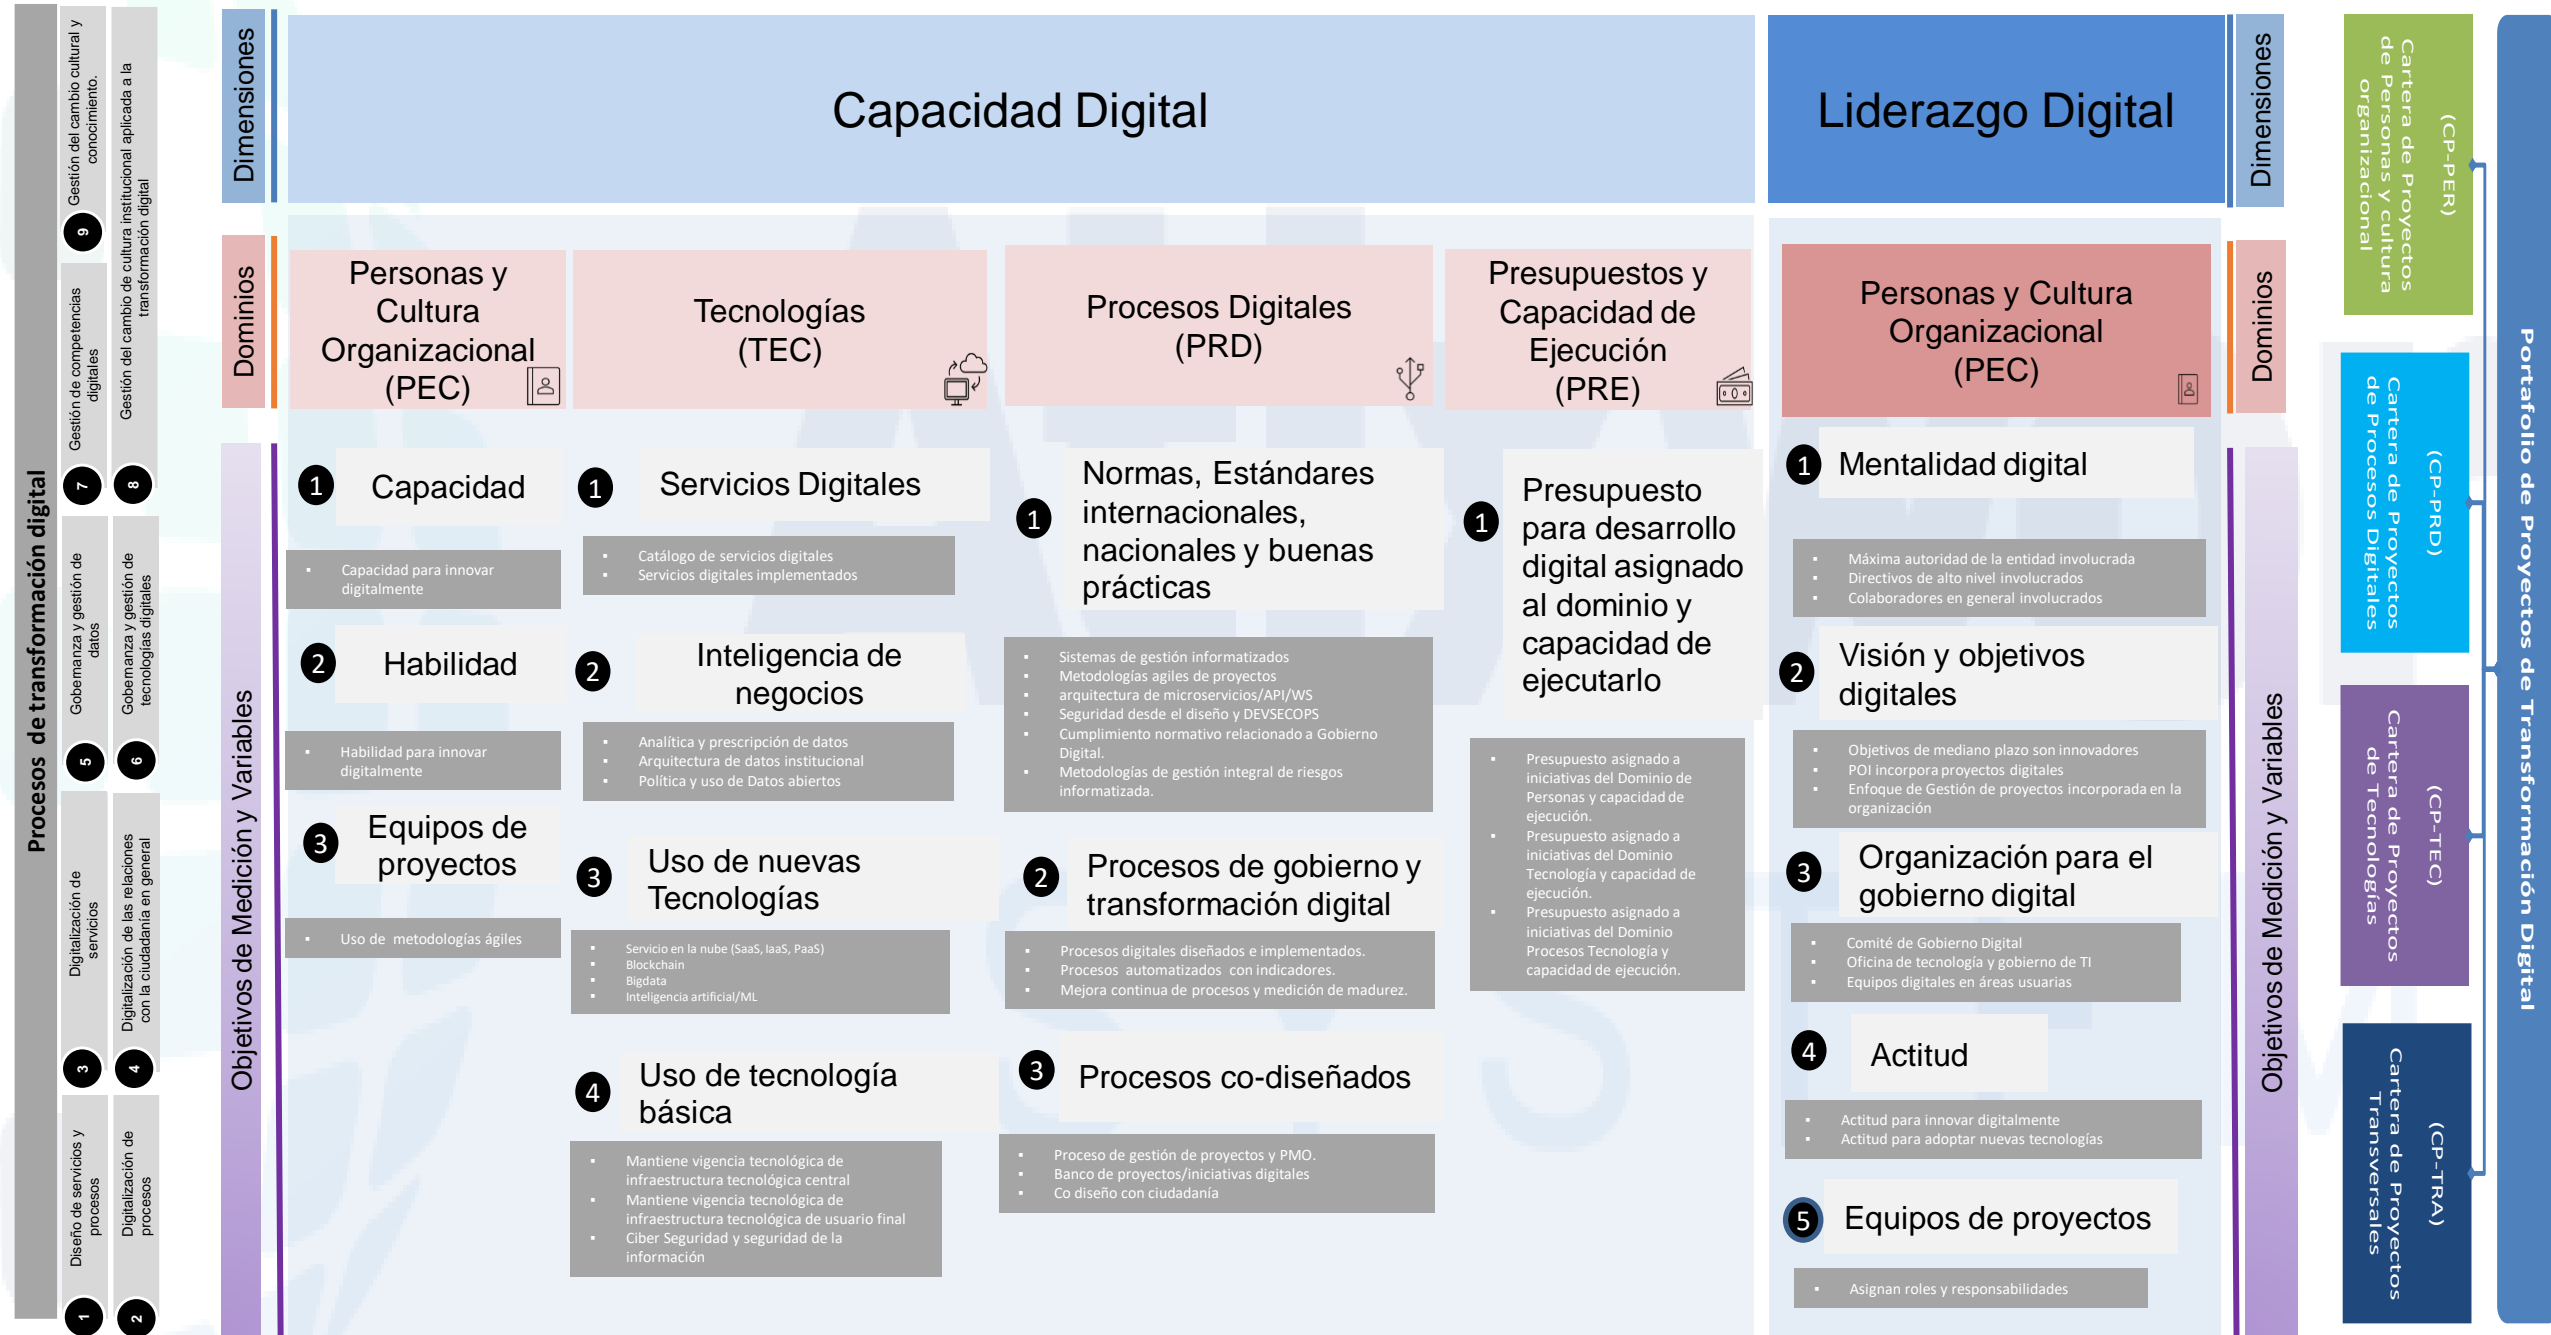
Procesos de transformación digital

1 Diseño de servicios y procesos
2 Digitalización de procesos
3 Digitalización de servicios
4 Digitalización de las relaciones con la ciudadanía en general
5 Gobernanza y gestión de datos
6 Gobernanza y gestión de tecnologías digitales
7 Gestión de competencias digitales
8 Gestión del cambio de cultura institucional aplicada a la transformación digital
9 Gestión del cambio cultural y conocimiento.

Dimensiones

Capacidad Digital

Liderazgo Digital

Dimensiones

Dominios

Personas y Cultura Organizacional (PEC)

Tecnologías (TEC)

Procesos Digitales (PRD)

Presupuestos y Capacidad de Ejecución (PRE)

Personas y Cultura Organizacional (PEC)

Dominios

Objetivos de Medición y Variables

1 Capacidad
- Capacidad para innovar digitalmente

2 Habilidad
- Habilidad para innovar digitalmente

3 Equipos de proyectos
- Uso de metodologías ágiles

1 Servicios Digitales
- Catálogo de servicios digitales
- Servicios digitales implementados

2 Inteligencia de negocios
- Analítica y prescripción de datos
- Arquitectura de datos institucional
- Política y uso de Datos abiertos

3 Uso de nuevas Tecnologías
- Servicio en la nube (SaaS, IaaS, PaaS)
- Blockchain
- Bigdata
- Inteligencia artificial/ML

4 Uso de tecnología básica
- Mantiene vigencia tecnológica de infraestructura tecnológica central
- Mantiene vigencia tecnológica de infraestructura tecnológica de usuario final
- Ciber Seguridad y seguridad de la información

1 Normas, Estándares internacionales, nacionales y buenas prácticas
- Sistemas de gestión informatizados
- Metodologías agiles de proyectos
- arquitectura de microservicios/API/WS
- Seguridad desde el diseño y DEVSECOPS
- Cumplimiento normativo relacionado a Gobierno Digital.
- Metodologías de gestión integral de riesgos informatizada.

2 Procesos de gobierno y transformación digital
- Procesos digitales diseñados e implementados.
- Procesos automatizados con indicadores.
- Mejora continua de procesos y medición de madurez.

3 Procesos co-diseñados
- Proceso de gestión de proyectos y PMO.
- Banco de proyectos/iniciativas digitales
- Co diseño con ciudadanía

1 Presupuesto para desarrollo digital asignado al dominio y capacidad de ejecutarlo
- Presupuesto asignado a iniciativas del Dominio de Personas y capacidad de ejecución.
- Presupuesto asignado a iniciativas del Dominio Tecnología y capacidad de ejecución.
- Presupuesto asignado a iniciativas del Dominio Procesos Tecnología y capacidad de ejecución.

1 Mentalidad digital
- Máxima autoridad de la entidad involucrada
- Directivos de alto nivel involucrados
- Colaboradores en general involucrados

2 Visión y objetivos digitales
- Objetivos de mediano plazo son innovadores
- POI incorpora proyectos digitales
- Enfoque de Gestión de proyectos incorporada en la organización

3 Organización para el gobierno digital
- Comité de Gobierno Digital
- Oficina de tecnología y gobierno de TI
- Equipos digitales en áreas usuarias

4 Actitud
- Actitud para innovar digitalmente
- Actitud para adoptar nuevas tecnologías

5 Equipos de proyectos
- Asignan roles y responsabilidades

Objetivos de Medición y Variables

(CP-PER) Cartera de Proyectos de Personas y cultura organizacional

(CP-PRD) Cartera de Proyectos de Procesos Digitales

(CP-TEC) Cartera de Proyectos de Tecnologías

(CP-TRA) Cartera de Proyectos Transversales

Portafolio de Proyectos de Transformación Digital